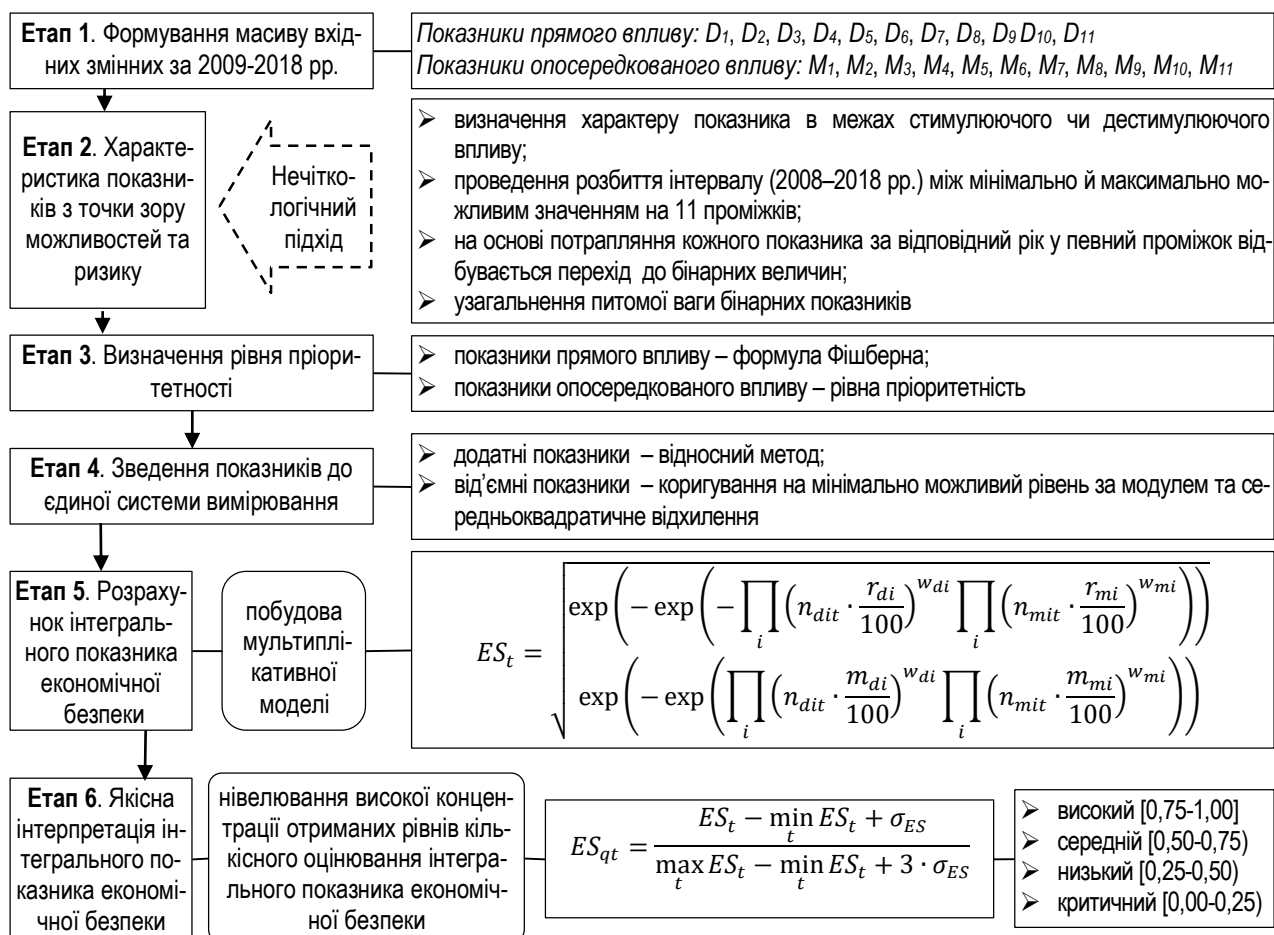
**Етап 1**. Формування масиву вхідних змінних за 2009-2018 рр.

*Показники прямого впливу: D*$_1$, *D*$_2$, *D*$_3$, *D*$_4$, *D*$_5$, *D*$_6$, *D*$_7$, *D*$_8$, *D*$_9$ *D*$_{10}$, *D*$_{11}$
*Показники опосередкованого впливу: M*$_1$, *M*$_2$, *M*$_3$, *M*$_4$, *M*$_5$, *M*$_6$, *M*$_7$, *M*$_8$, *M*$_9$, *M*$_{10}$, *M*$_{11}$

**Етап 2**. Характеристика показників з точки зору можливостей та ризику

Нечіткологічний підхід

- визначення характеру показника в межах стимулюючого чи дестимулюючого впливу;
- проведення розбиття інтервалу (2008–2018 рр.) між мінімально й максимально можливим значенням на 11 проміжків;
- на основі потрапляння кожного показника за відповідний рік у певний проміжок відбувається перехід до бінарних величин;
- узагальнення питомої ваги бінарних показників

**Етап 3**. Визначення рівня пріоритетності

- показники прямого впливу – формула Фішберна;
- показники опосередкованого впливу – рівна пріоритетність

**Етап 4**. Зведення показників до єдиної системи вимірювання

- додатні показники – відносний метод;
- від'ємні показники – коригування на мінімально можливий рівень за модулем та середньоквадратичне відхилення

**Етап 5**. Розрахунок інтегрального показника економічної безпеки

побудова мультиплікативної моделі

$ES_t = \sqrt{\exp\left(-\exp\left(-\prod_i\left(n_{dit}\cdot\frac{r_{di}}{100}\right)^{w_{di}}\prod_i\left(n_{mit}\cdot\frac{r_{mi}}{100}\right)^{w_{mi}}\right)\right) \exp\left(-\exp\left(\prod_i\left(n_{dit}\cdot\frac{m_{di}}{100}\right)^{w_{di}}\prod_i\left(n_{mit}\cdot\frac{m_{mi}}{100}\right)^{w_{mi}}\right)\right)}$

**Етап 6**. Якісна інтерпретація інтегрального показника економічної безпеки

нівелювання високої концентрації отриманих рівнів кількісного оцінювання інтегрального показника економічної безпеки

$ES_{qt} = \frac{ES_t - \min_t ES_t + \sigma_{ES}}{\max_t ES_t - \min_t ES_t + 3\cdot\sigma_{ES}}$

- високий [0,75-1,00]
- середній [0,50-0,75)
- низький [0,25-0,50)
- критичний [0,00-0,25)